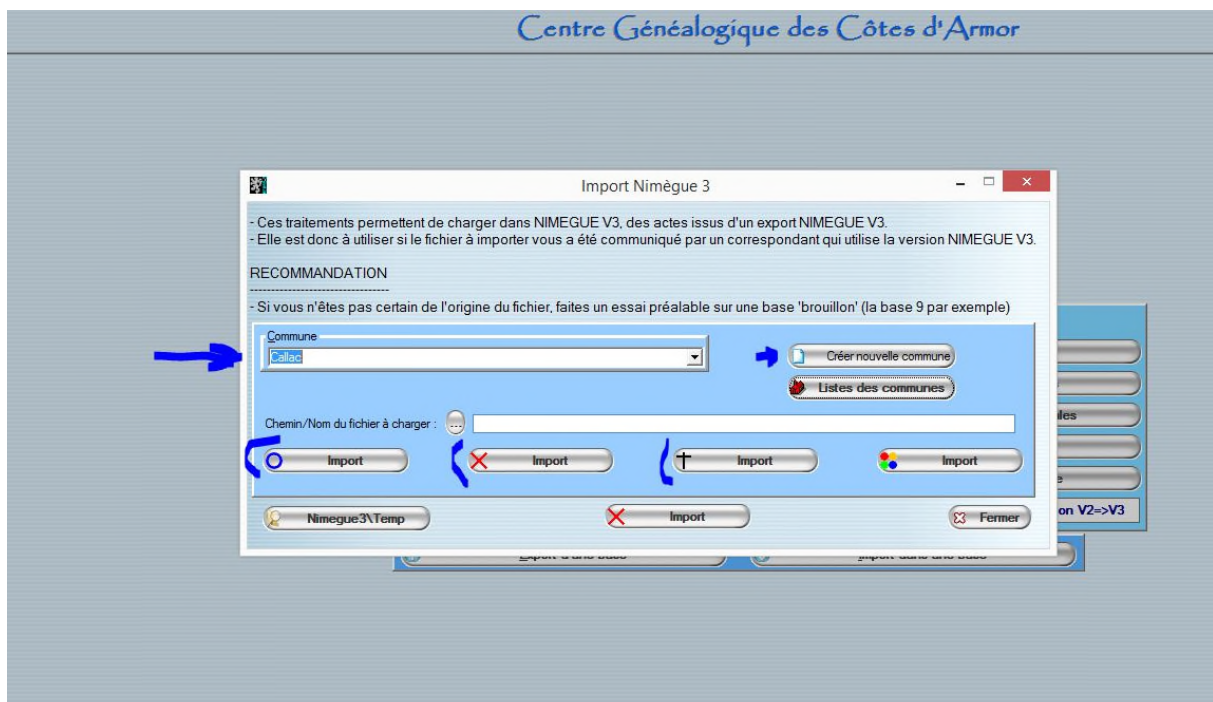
Centre Généalogique des Côtes d'Armor

Import Nimègue 3

- Ces traitements permettent de charger dans NIMEGUE V3, des actes issus d'un export NIMEGUE V3.
- Elle est donc à utiliser si le fichier à importer vous a été communiqué par un correspondant qui utilise la version NIMEGUE V3.

RECOMMANDATION
--------------------------------
- Si vous n'êtes pas certain de l'origine du fichier, faites un essai préalable sur une base 'brouillon' (la base 9 par exemple)

Commune
Callac

Créer nouvelle commune

Listes des communes

Chemin/Nom du fichier à charger :

Import

Import

Import

Import

Nimegue3\Temp

Import

Fermer

ales

e

on V2=>V3

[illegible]

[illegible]